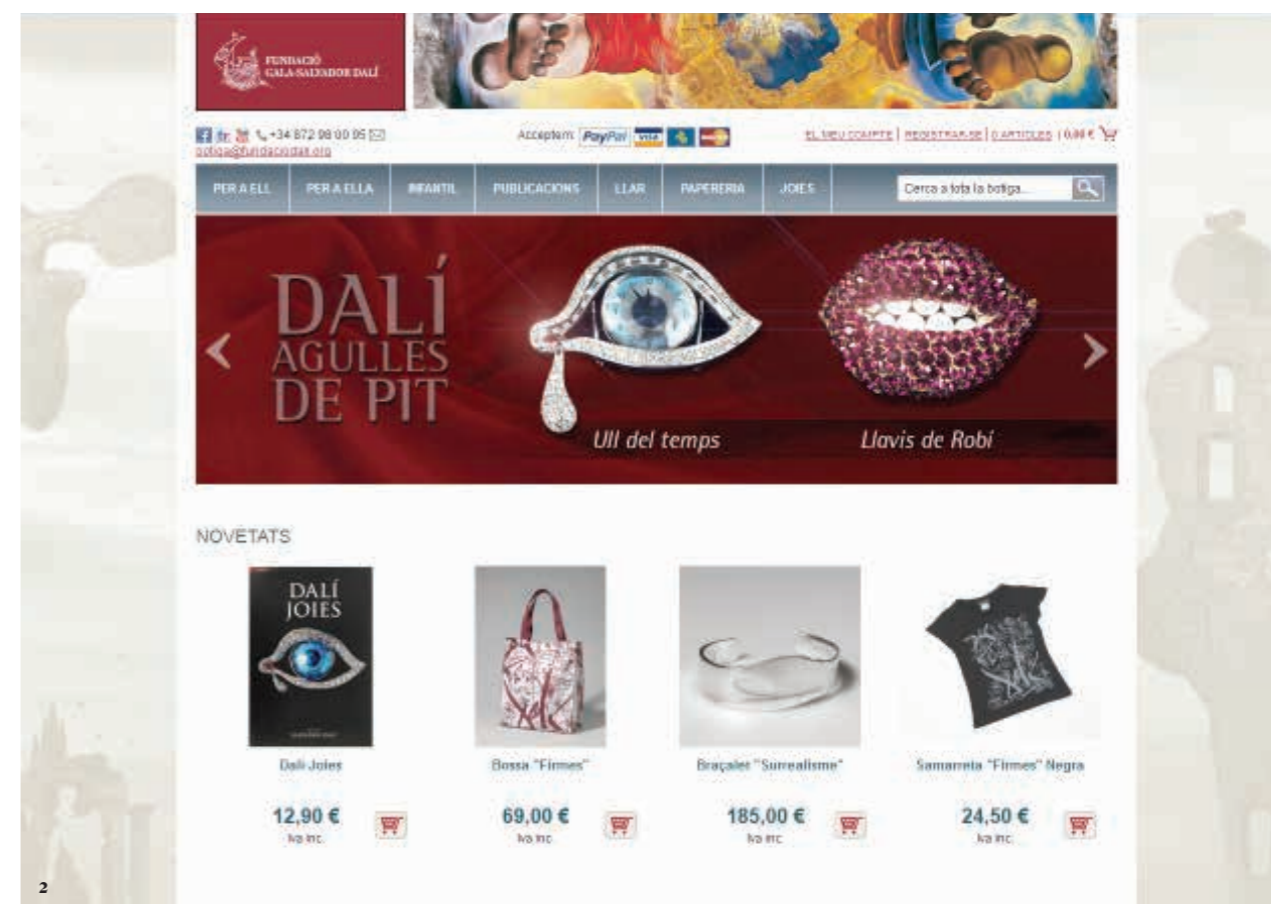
FUNDACIÓ GALA-SALVADOR DALÍ

+34 872 98 00 05
botiga@fundaciodali.org

Acceptem: PayPal VISA

EL MEU COMPTE | REGISTRAR-SE | 0 ARTICLES | 0,00 €

PER A ELL | PER A ELLA | INFANTIL | PUBLICACIONS | LLAR | PAPERERIA | JOIES

Cerca a tota la botiga...

DALÍ AGULLES DE PIT

Ull del temps

Llavis de Robí

NOVETATS

DALÍ JOIES

Dalí Joies
12,90 €
Iva inc.

Bossa "Firmes"
69,00 €
Iva inc.

Braçalet "Surrealisme"
185,00 €
Iva inc.

Samarreta "Firmes" Negra
24,50 €
Iva inc.

2